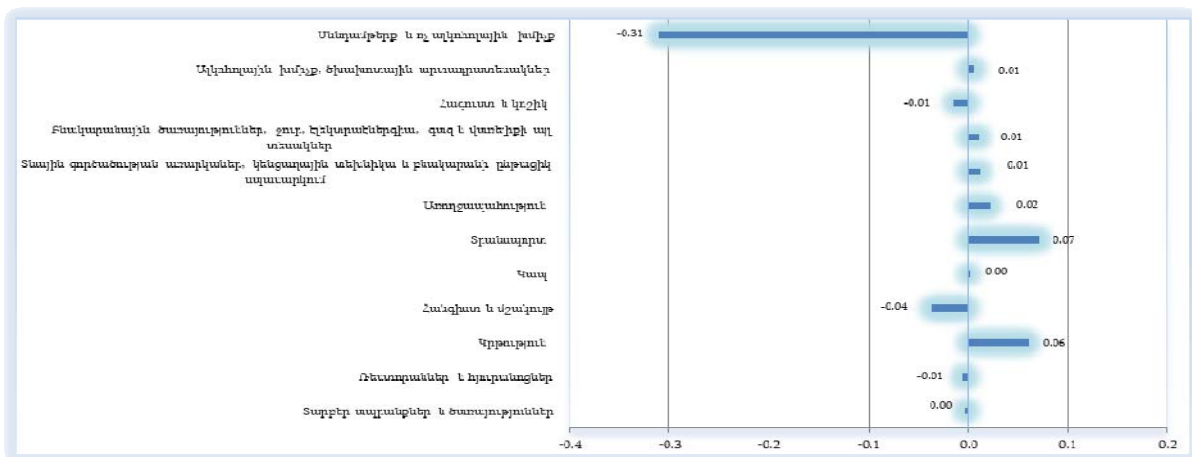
Սննդամթերք և ոչ ալկոհոլային խմիչք
Ալկոհոլային խմիչք, ծխախոտային արտադրատեսակներ
Հագուստ և կոշիկ
Բնակարանային ծառայություններ, ջուր, էլեկտրաէներգիա, գազ և վառելիքի այլ տեսակներ
Տնային գործածության առարկաներ, կենցաղային տեխնիկա և բնակարանի ընթացիկ սպասարկում
Առողջապահություն
Տրանսպորտ
Կապ
Հանգիստ և մշակույթ
Կրթություն
Ռեստորաններ և հյուրանոցներ
Տարբեր ապրանքներ և ծառայություններ

-0.31
0.01
-0.01
0.01
0.01
0.02
0.07
0.00
-0.04
0.06
-0.01
0.00

-0.4
-0.3
-0.2
-0.1
0.0
0.1
0.2